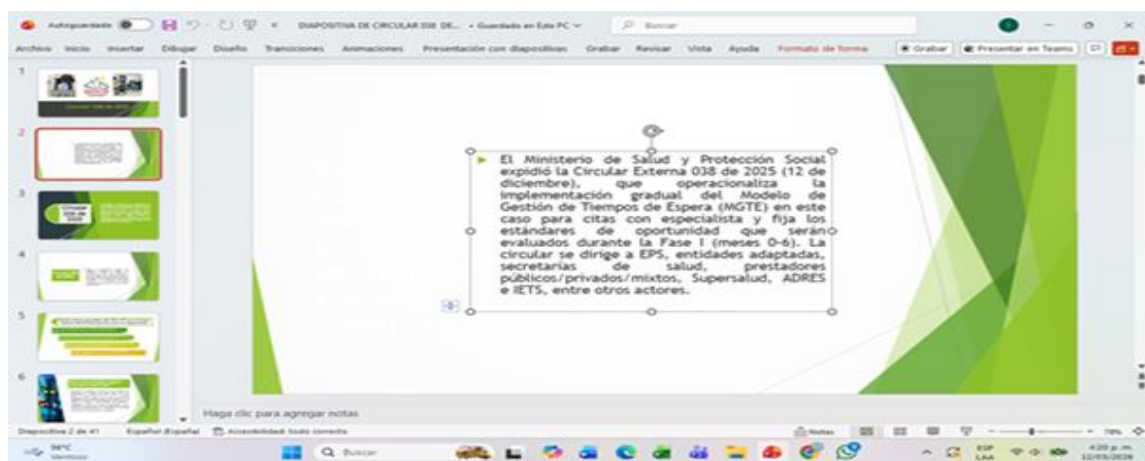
Autoguardado DIAPOSITIVA DE CIRCULAR 038 DE... • Guardado en Este PC Buscar

Archivo Inicio Insertar Dibujar Diseño Transiciones Animaciones Presentación con diapositivas Grabar Revisar Vista Ayuda Formato de forma Grabar Presentar en Teams

1
2
3
4
5
6

El Ministerio de Salud y Protección Social expidió la Circular Externa 038 de 2025 (12 de diciembre), que operacionaliza la implementación gradual del Modelo de Gestión de Tiempos de Espera (MGTE) en este caso para citas con especialista y fija los estándares de oportunidad que serán evaluados durante la Fase I (meses 0-6). La circular se dirige a EPS, entidades adaptadas, secretarías de salud, prestadores públicos/privados/mixtos, Supersalud, ADRES e IETS, entre otros actores.

Haga clic para agregar notas

Diapositiva 2 de 41 Español (España) Accesibilidad: todo correcto Notas 70%

Q Buscar